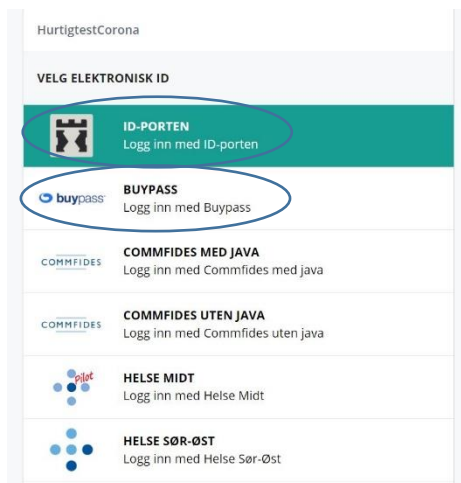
HurtigtestCorona

VELG ELEKTRONISK ID

ID-PORTEN
Logg inn med ID-porten

buypass

BUYPASS
Logg inn med Buypass

COMMFIDES

COMMFIDES MED JAVA
Logg inn med Commfides med java

COMMFIDES

COMMFIDES UTEN JAVA
Logg inn med Commfides uten java

Pilot

HELSE MIDT
Logg inn med Helse Midt

HELSE SØR-ØST
Logg inn med Helse Sør-Øst